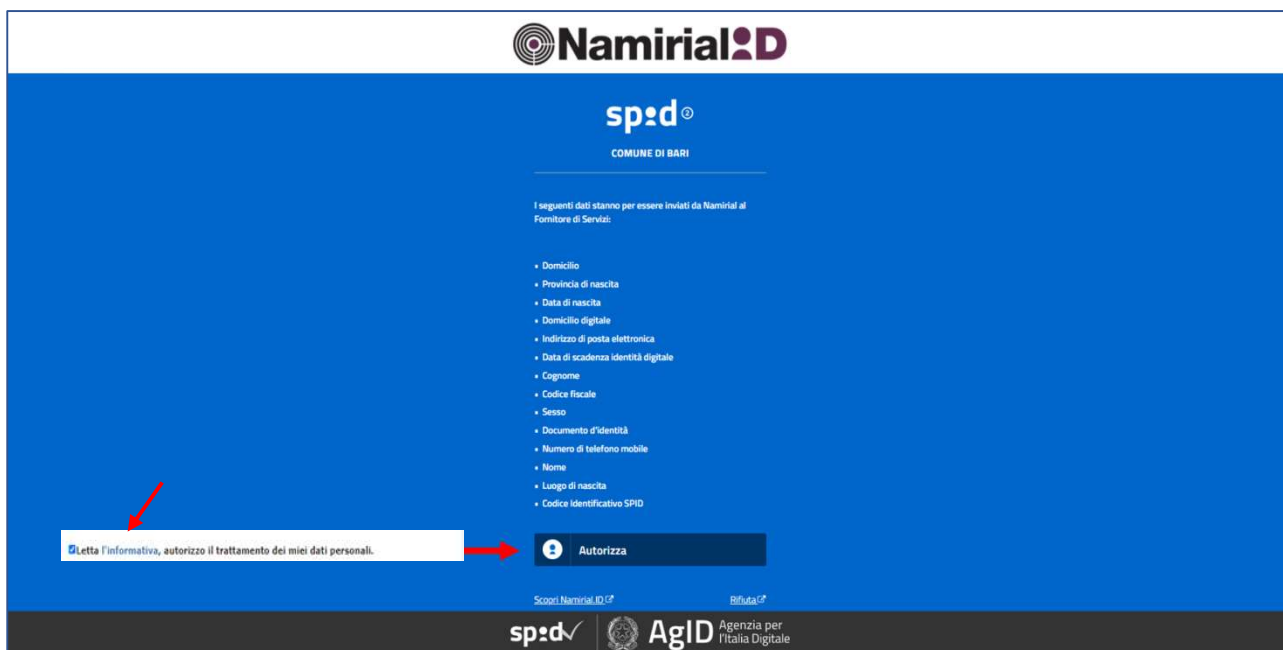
NamirialID

spid

COMUNE DI BARI

I seguenti dati stanno per essere inviati da Namirial al Fornitore di Servizi:

• Domicilio
• Provincia di nascita
• Data di nascita
• Domicilio digitale
• Indirizzo di posta elettronica
• Data di scadenza identità digitale
• Cognome
• Codice fiscale
• Sesso
• Documento d'identità
• Numero di telefono mobile
• Nome
• Luogo di nascita
• Codice Identificativo SPID

Letta l'informativa, autorizzo il trattamento dei miei dati personali.

Autorizza

Scopri Namirial.ID

Rifiuta

spid

AgID Agenzia per l'Italia Digitale